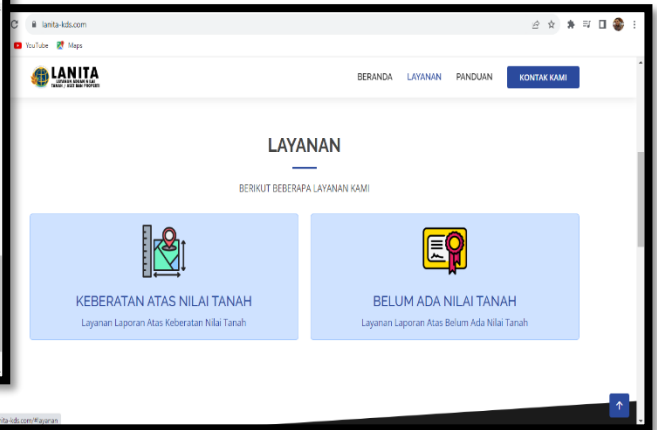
lanita-kds.com

YouTube Maps

LANITA
LAYANAN KEBERATAN NILAI TANAH / ASET DAN PROPERTI

BERANDA LAYANAN PANDUAN KONTAK KAMI

LAYANAN

BERIKUT BEBERAPA LAYANAN KAMI

KEBERATAN ATAS NILAI TANAH

Layanan Laporan Atas Keberatan Nilai Tanah

BELUM ADA NILAI TANAH

Layanan Laporan Atas Belum Ada Nilai Tanah

nita-kds.com/#layanan